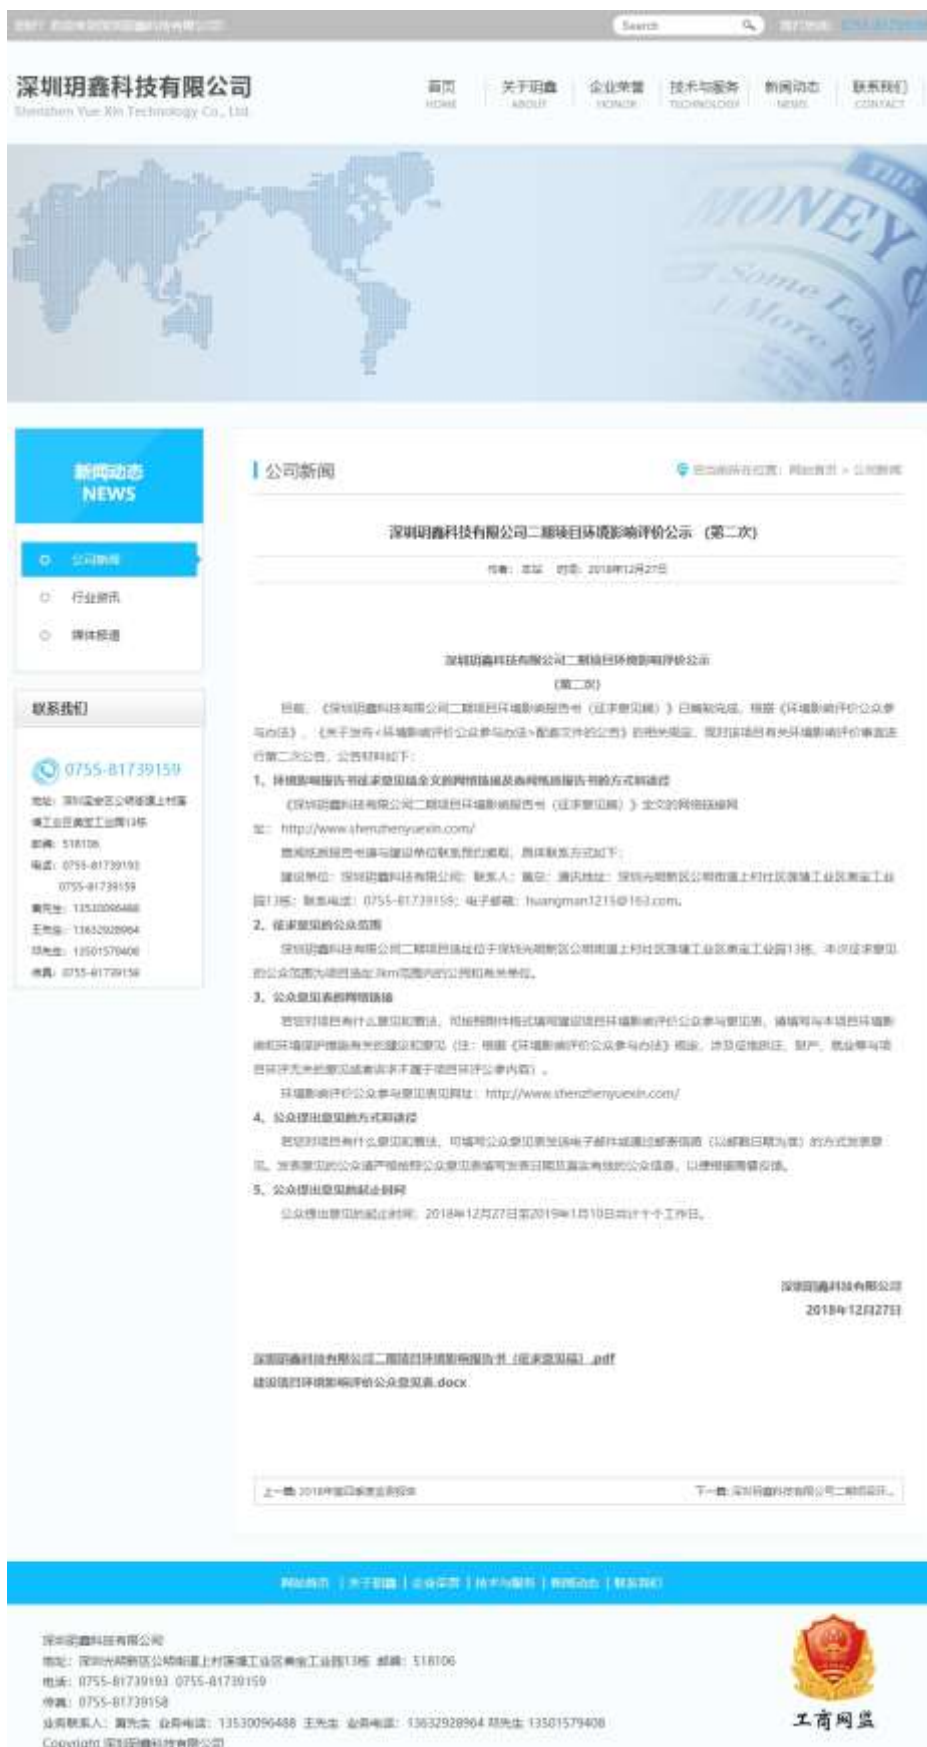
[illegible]

Search

深圳玥鑫科技有限公司
Shenzhen Yue Xin Technology Co., Ltd

首页 HOME | 关于玥鑫 ABOUT | 企业荣誉 HONOR | 技术与服务 TECHNOLOGY | 新闻动态 NEWS | 联系我们 CONTACT

THE MONEY Some Le More F

新闻动态 NEWS

公司新闻
行业资讯
媒体报道

联系我们

0755-81739159
地址：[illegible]
邮编：518106
电话：0755-81739193
0755-81739159
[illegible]：13530096488
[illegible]：13632928964
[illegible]：13501579408
传真：0755-81739158

公司新闻

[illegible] > 公司新闻

深圳玥鑫科技有限公司二期项目环境影响评价公示（第二次）

作者：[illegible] 时间：2018年12月27日

深圳玥鑫科技有限公司二期项目环境影响评价公示
（第二次）

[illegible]

1、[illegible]

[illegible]

址：http://www.shenzhenyuexin.com/

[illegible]

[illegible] huangman1215@163.com。

2、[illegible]

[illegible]

3、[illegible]

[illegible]

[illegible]：http://www.shenzhenyuexin.com/

4、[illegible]

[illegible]

5、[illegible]

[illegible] 2018年12月27日至2019年1月10日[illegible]

深圳玥鑫科技有限公司
2018年12月27日

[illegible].pdf
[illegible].docx

上一篇：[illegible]

下一篇：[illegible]

网站首页 | 关于玥鑫 | 企业荣誉 | 技术与服务 | 新闻动态 | 联系我们

深圳玥鑫科技有限公司
地址：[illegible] 邮编：518106
电话：0755-81739193 0755-81739159
传真：0755-81739158
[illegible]：13530096488 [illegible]：13632928964 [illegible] 13501579408
Copyright 深圳玥鑫科技有限公司

工商网监